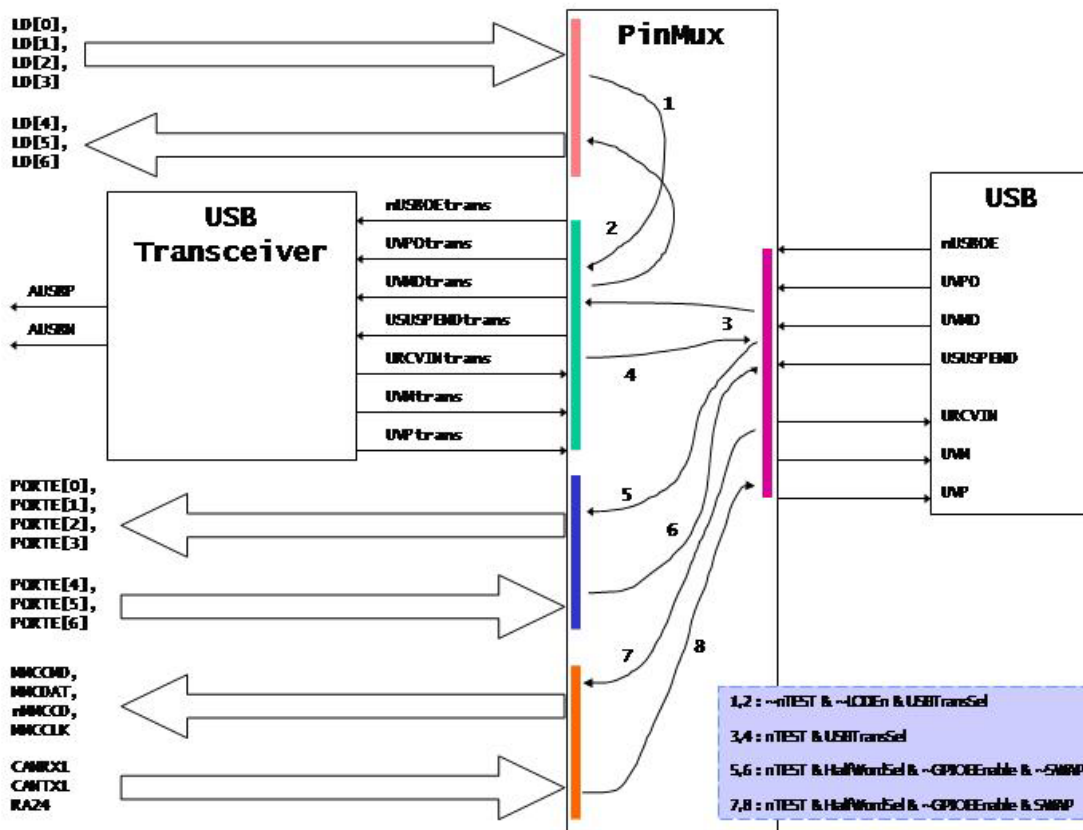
PinMux

LD[0],
LD[1],
LD[2],
LD[3]

LD[4],
LD[5],
LD[6]

USB
Transceiver

nUSBOEtrans
UVPOtrans
UVMOtrans
USUSPENDtrans
URCVINtrans
UVMtrans
UVPtrans

AUSBP
AUSBN

1
2
3
4
5
6
7
8

USB

nUSBOE
UVPO
UVMO
USUSPEND
URCVIN
UVM
UVP

PORTE[0],
PORTE[1],
PORTE[2],
PORTE[3]

PORTE[4],
PORTE[5],
PORTE[6]

MMCCMD,
MMCDAT,
nMMCCD,
MMCCLK

CANRX1
CANTX1
RA24

1,2 : ~nTEST & ~LCDEn & USBTransSel

3,4 : nTEST & USBTransSel

5,6 : nTEST & HalfWordSel & ~GPIOEEnable & ~SWAP

7,8 : nTEST & HalfWordSel & ~GPIOEEnable & SWAP